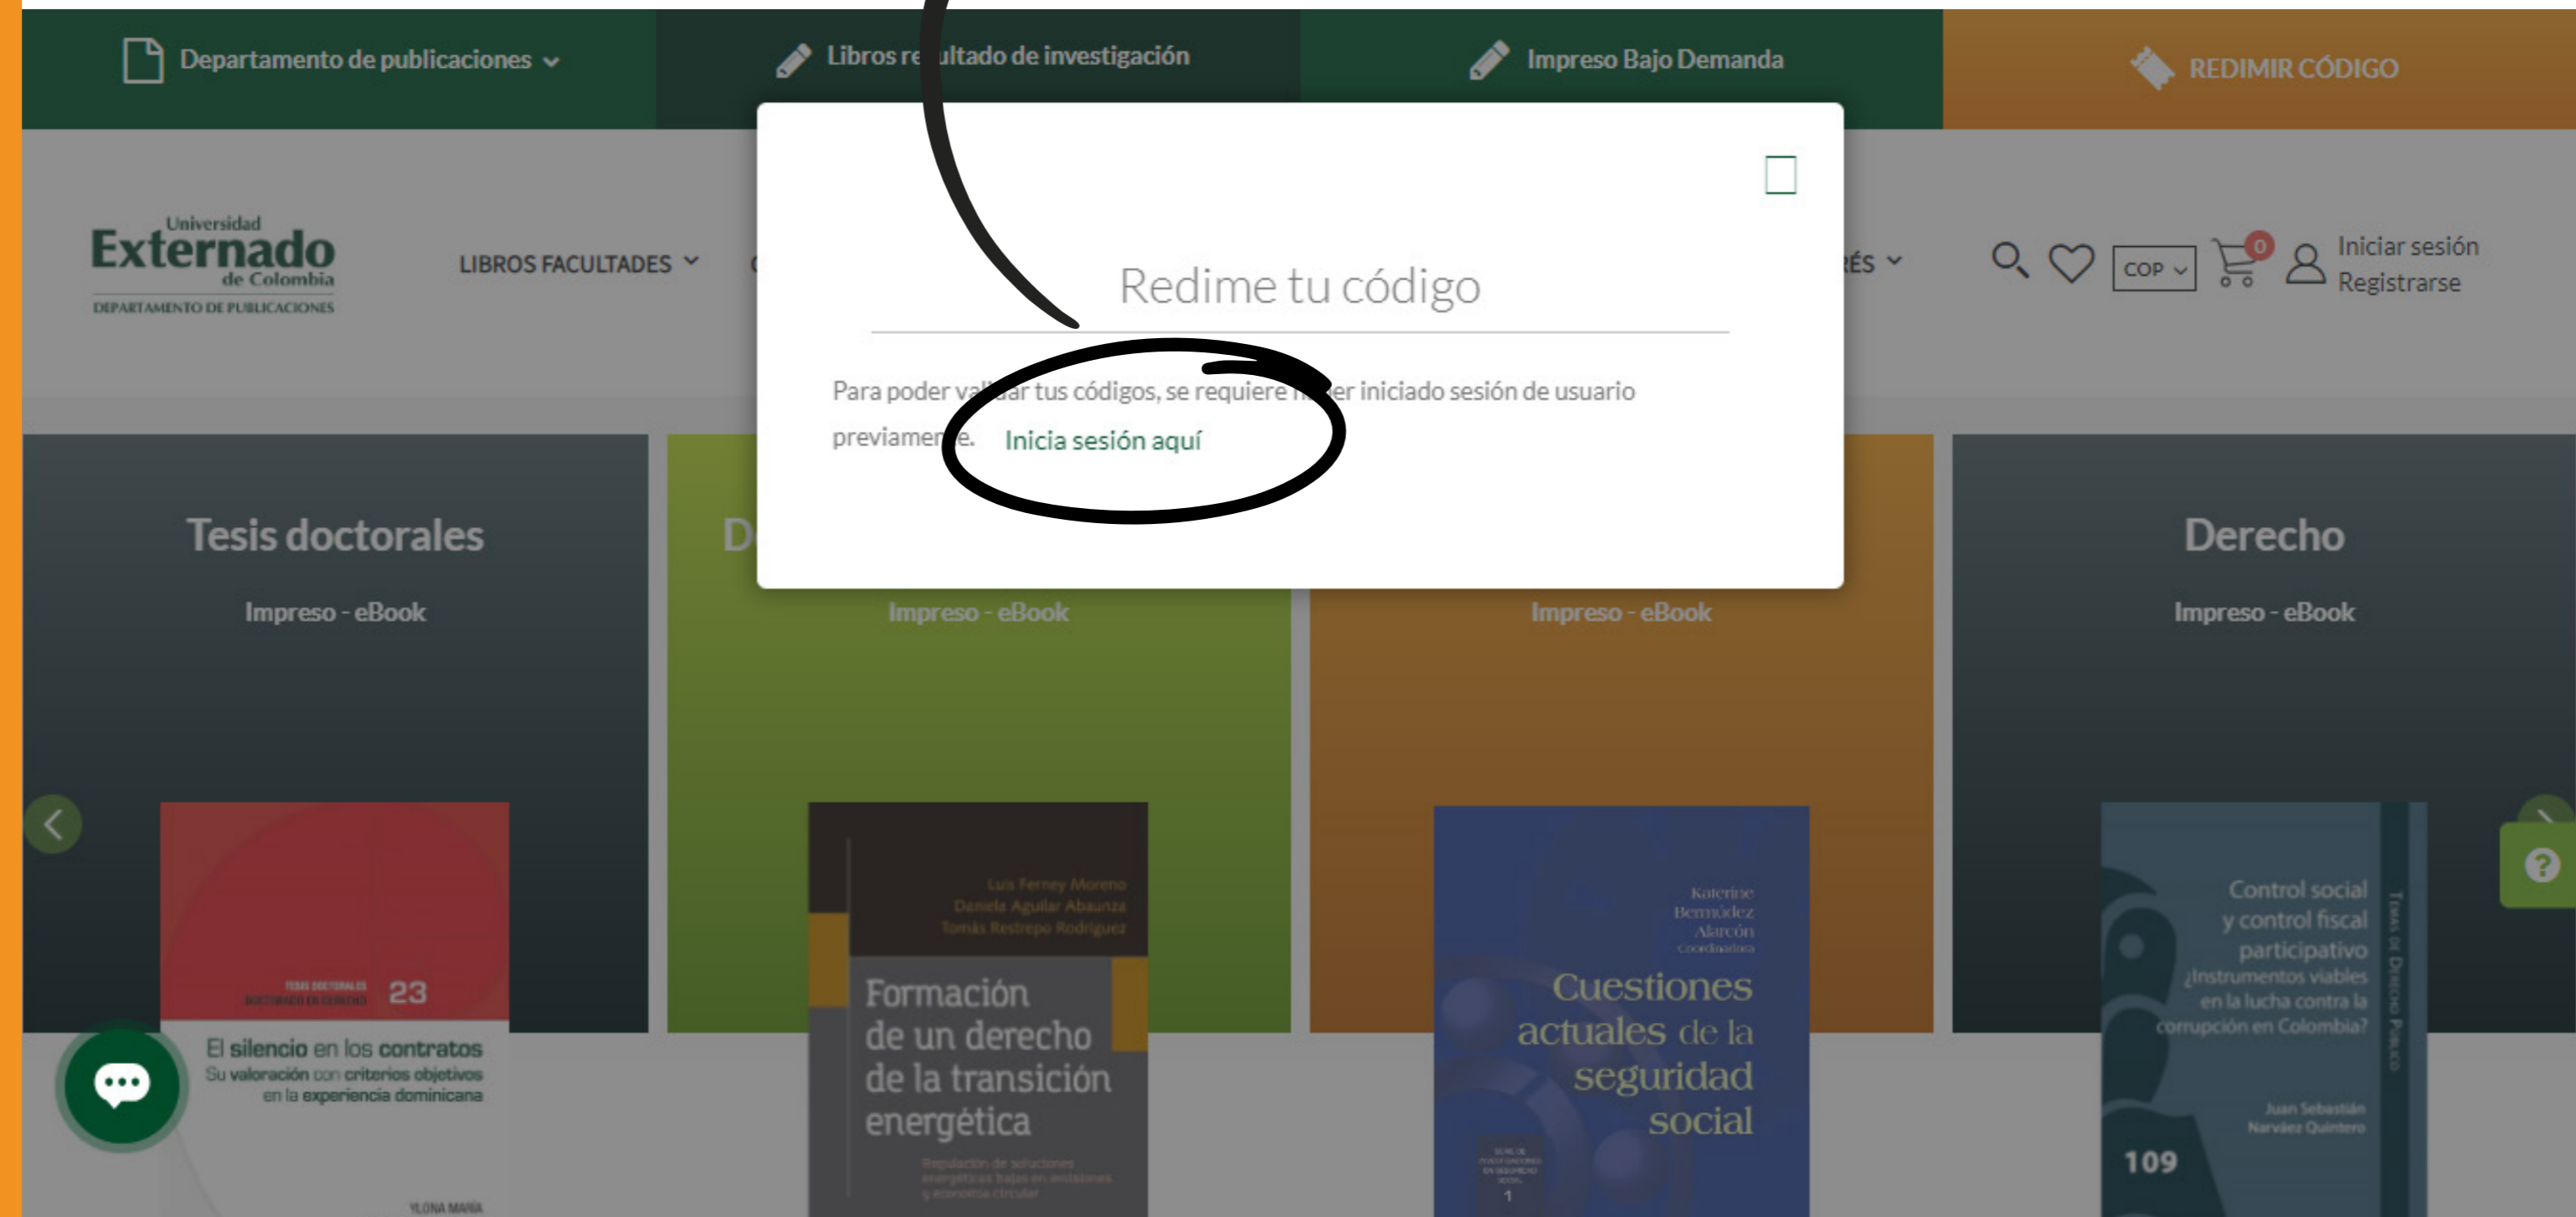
Departamento de publicaciones
Libros re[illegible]ultado de investigación
Impreso Bajo Demanda
REDIMIR CÓDIGO

Universidad Externado de Colombia
DEPARTAMENTO DE PUBLICACIONES

LIBROS FACULTADES

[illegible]ÉS

COP
0
Iniciar sesión
Registrarse

Redime tu código

Para poder va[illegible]ar tus códigos, se requiere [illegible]er iniciado sesión de usuario previamen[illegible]e. Inicia sesión aquí

Tesis doctorales
Impreso - eBook

D
Impreso - eBook

Impreso - eBook

Derecho
Impreso - eBook

TESIS DOCTORALES 23
El silencio en los contratos
Su valoración con criterios objetivos en la experiencia dominicana
YLONA MARÍA

Luis Ferney Moreno
Daniela Aguilar Abaunza
Tomás Restrepo Rodríguez
Formación de un derecho de la transición energética

Katerine Bermúdez Alarcón
Coordinadora
Cuestiones actuales de la seguridad social
1

Control social y control fiscal participativo
¿Instrumentos viables en la lucha contra la corrupción en Colombia?
Juan Sebastián Narváez Quintero
109
Temas de Derecho Público